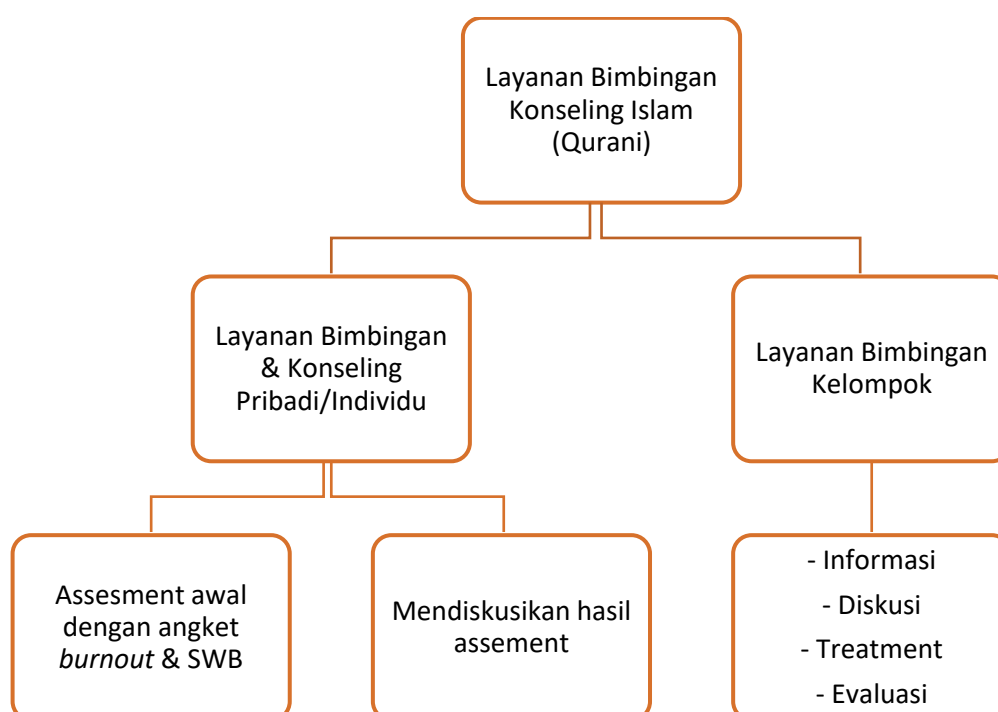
Layanan Bimbingan Konseling Islam (Qurani)

Layanan Bimbingan & Konseling Pribadi/Individu

Layanan Bimbingan Kelompok

Assesment awal dengan angket *burnout* & SWB

Mendiskusikan hasil assement

- Informasi
- Diskusi
- Treatment
- Evaluasi